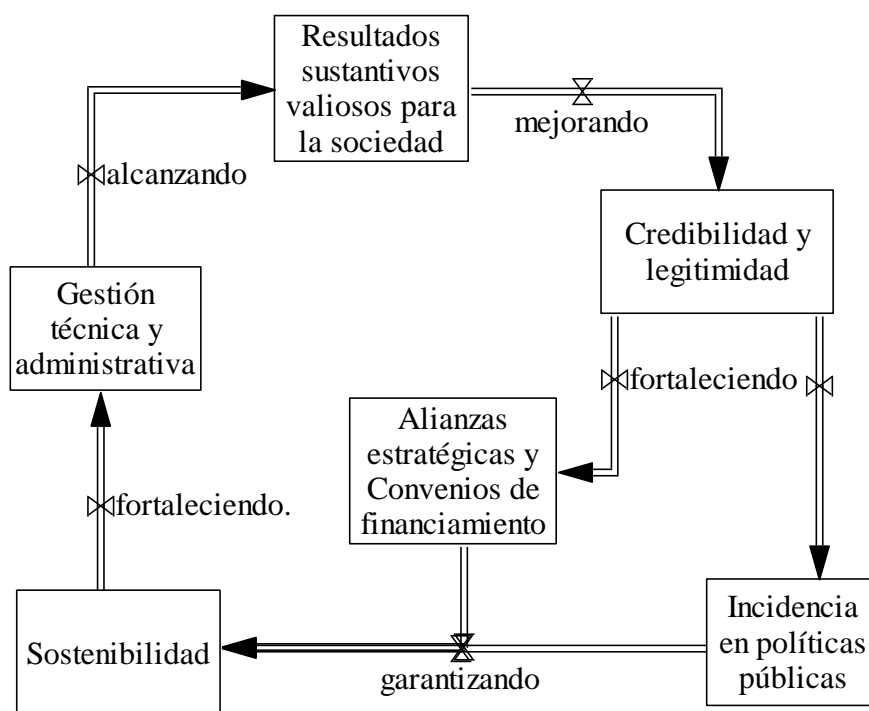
Resultados sustantivos valiosos para la sociedad

mejorando

Credibilidad y legitimidad

alcanzando

Gestión técnica y administrativa

fortaleciendo

Alianzas estratégicas y Convenios de financiamiento

fortaleciendo.

Sostenibilidad

garantizando

Incidencia en políticas públicas